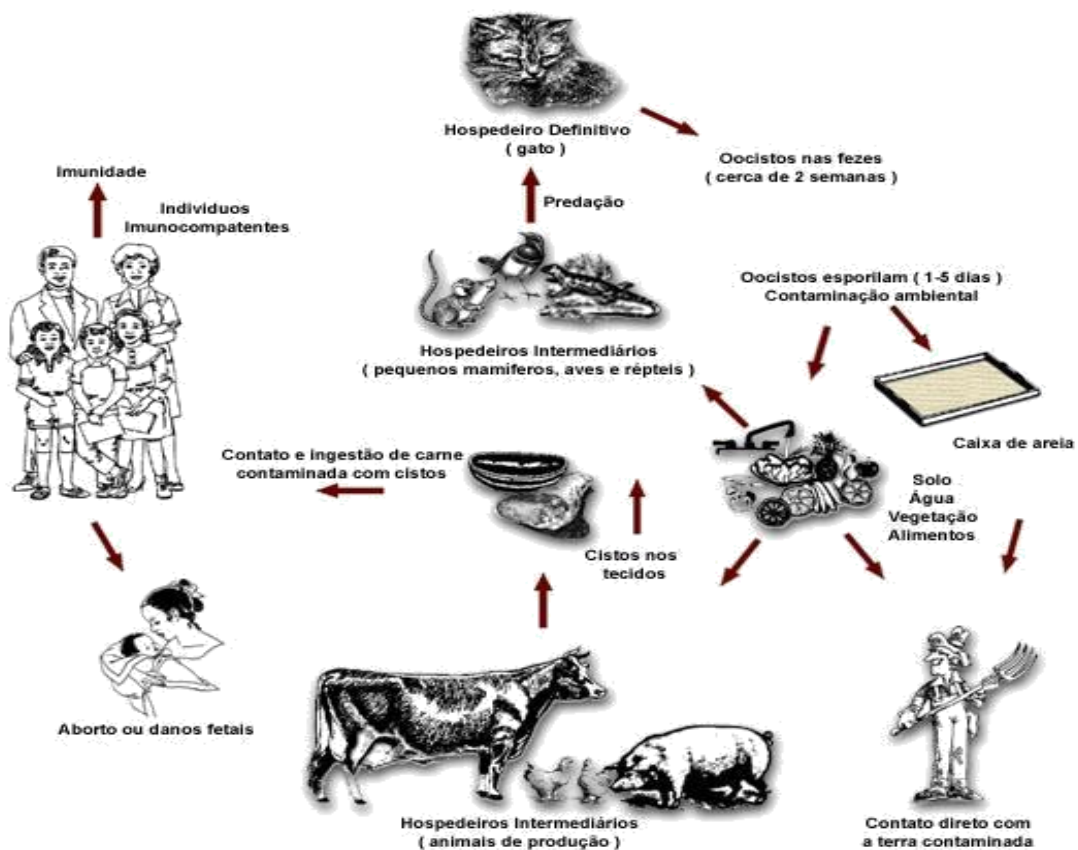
Hospedeiro Definitivo
( gato )

Oocistos nas fezes
( cerca de 2 semanas )

Imunidade

Indivíduos
Imunocompetentes

Predação

Oocistos esporilam ( 1-5 dias )
Contaminação ambiental

Hospedeiros Intermediários
( pequenos mamíferos, aves e répteis )

Caixa de areia

Contato e ingestão de carne
contaminada com cistos

Solo
Água
Vegetação
Alimentos

Cistos nos
tecidos

Aborto ou danos fetais

Hospedeiros Intermediários
( animais de produção )

Contato direto com
a terra contaminada